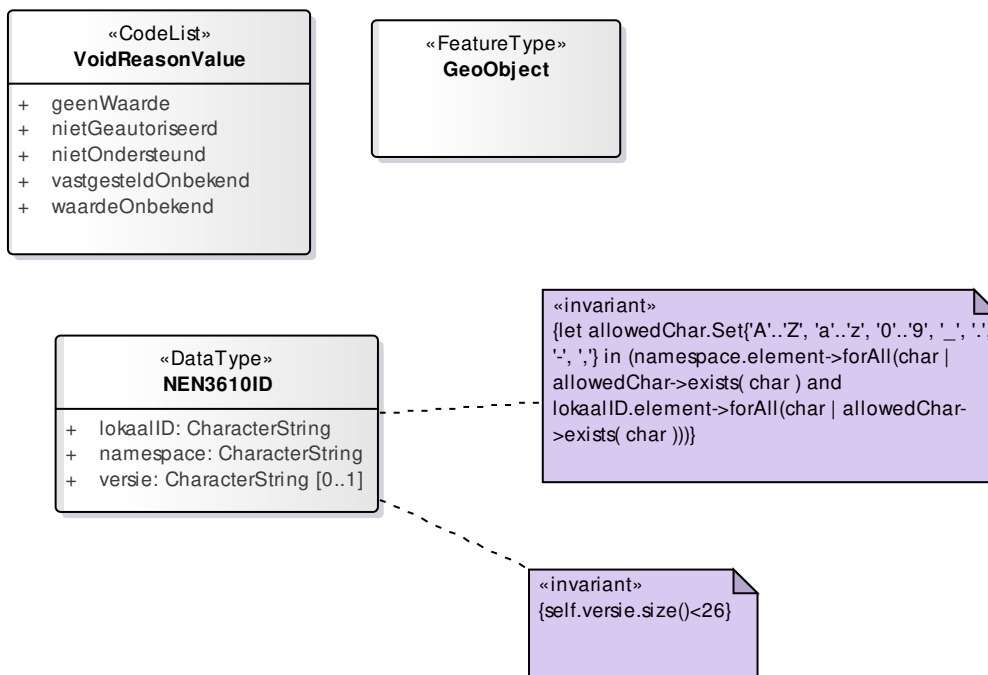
«CodeList»
VoidReasonValue

+ geenWaarde
+ nietGeautoriseerd
+ nietOndersteund
+ vastgesteldOnbekend
+ waardeOnbekend

«FeatureType»
GeoObject

«invariant»
{let allowedChar.Set{'A'..'Z', 'a'..'z', '0'..'9', '_', '.', '-', ','} in (namespace.element->forAll(char | allowedChar->exists( char ) and lokaalID.element->forAll(char | allowedChar->exists( char )))}

«DataType»
NEN3610ID

+ lokaalID: CharacterString
+ namespace: CharacterString
+ versie: CharacterString [0..1]

«invariant»
{self.versie.size()<26}